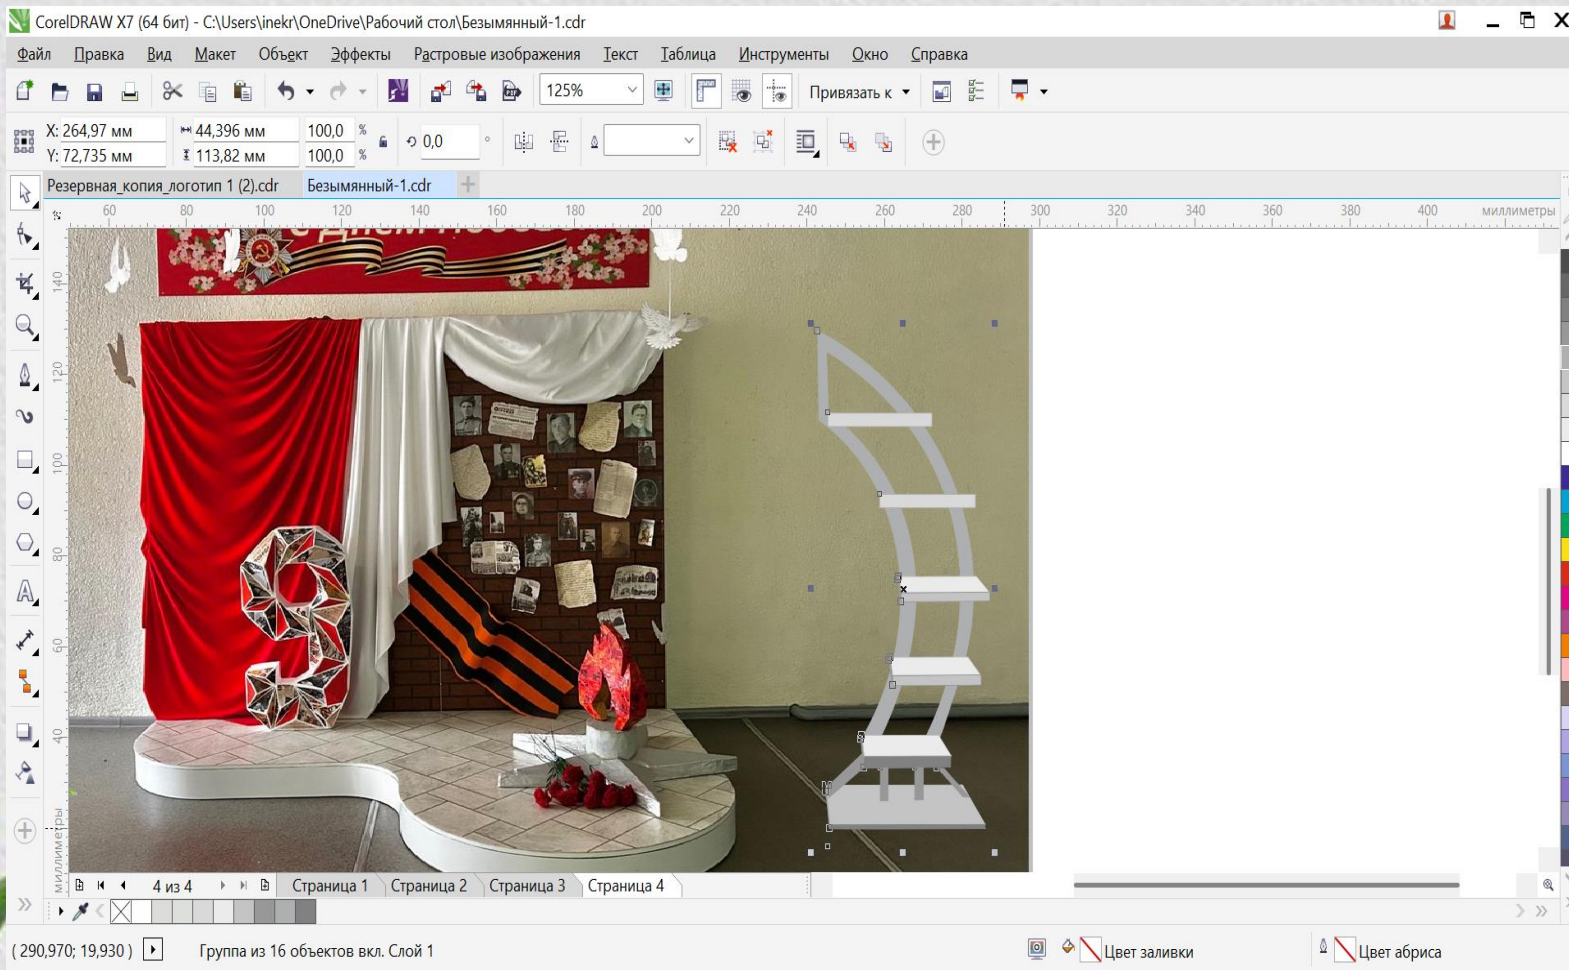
CorelDRAW X7 (64 бит) - C:\Users\inekr\OneDrive\Рабочий стол\Безымянный-1.cdr

Файл Правка Вид Макет Объект Эффекты Растровые изображения Текст Таблица Инструменты Окно Справка

125%

Привязать к

X: 264,97 мм
Y: 72,735 мм
44,396 мм
113,82 мм
100,0 %
100,0 %
0,0 °

Резервная_копия_логотип 1 (2).cdr
Безымянный-1.cdr

60 80 100 120 140 160 180 200 220 240 260 280 300 320 340 360 380 400 миллиметры

140 120 100 80 60 40 миллиметры

4 из 4
Страница 1 Страница 2 Страница 3 Страница 4

( 290,970; 19,930 )
Группа из 16 объектов вкл. Слой 1
Цвет заливки
Цвет абриса